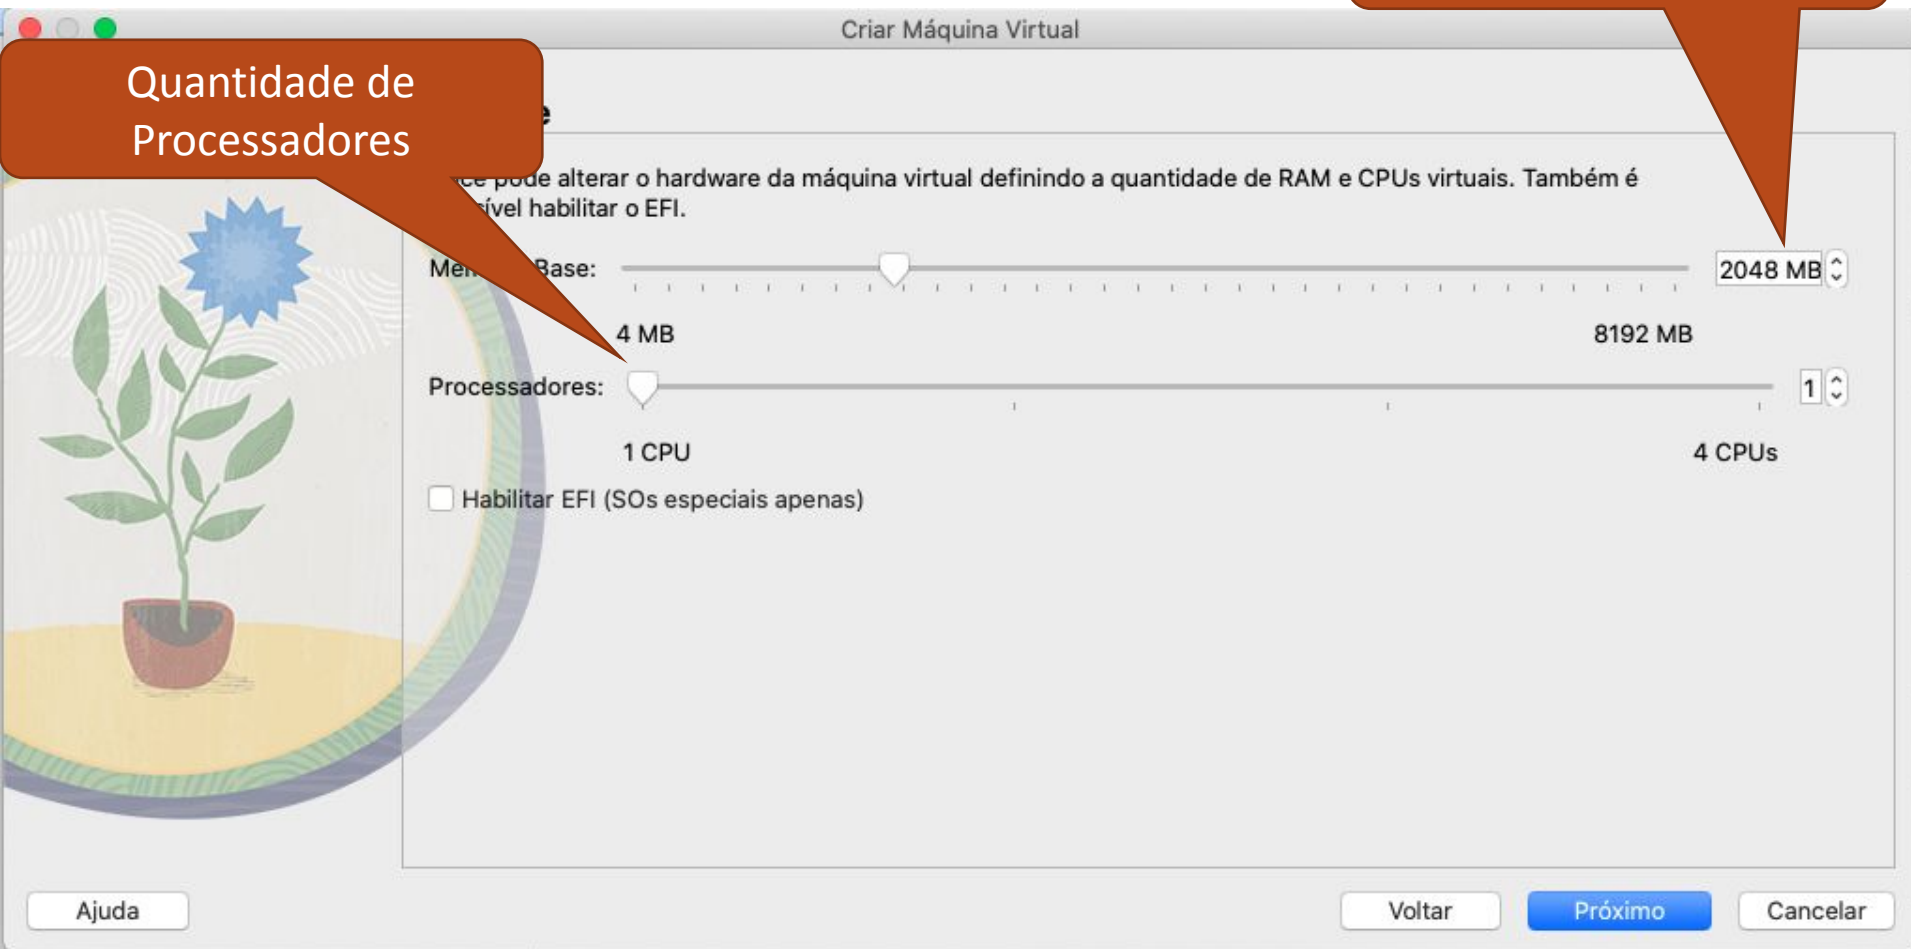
Criar Máquina Virtual

Quantidade de Processadores

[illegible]e

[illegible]ce pode alterar o hardware da máquina virtual definindo a quantidade de RAM e CPUs virtuais. Também é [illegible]ível habilitar o EFI.

Me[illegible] Base:

2048 MB

4 MB

8192 MB

Processadores:

1

1 CPU

4 CPUs

Habilitar EFI (SOs especiais apenas)

Ajuda

Voltar

Próximo

Cancelar